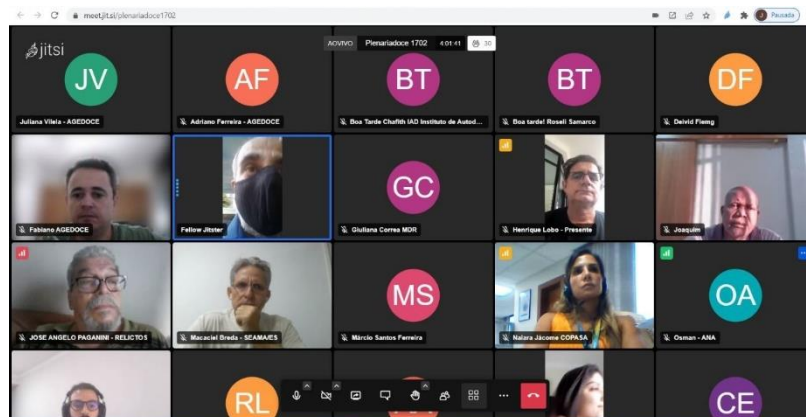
meet.jit.si/plenariadoce1702

Pausada

jitsi

AO VIVO Plenariadoce 1702 4:01:41 30

JV
Juliana Vilela - AGEDOCE

AF
Adriano Ferreira - AGEDOCE

BT
Boa Tarde Chafith IAD Instituto de Autod...

BT
Boa tarde! Roseli Samarco

DF
Deivid Fiemg

Fabiano AGEDOCE

Fellow Jitster

GC
Giuliana Correa MDR

Henrique Lobo - Presente

Joaquim

JOSE ANGELO PAGANINI - RELICTOS

Macaciel Breda - SEAMA/ES

MS
Márcio Santos Ferreira

Naiara Jácome COPASA

OA
Osman - ANA

RL

CE